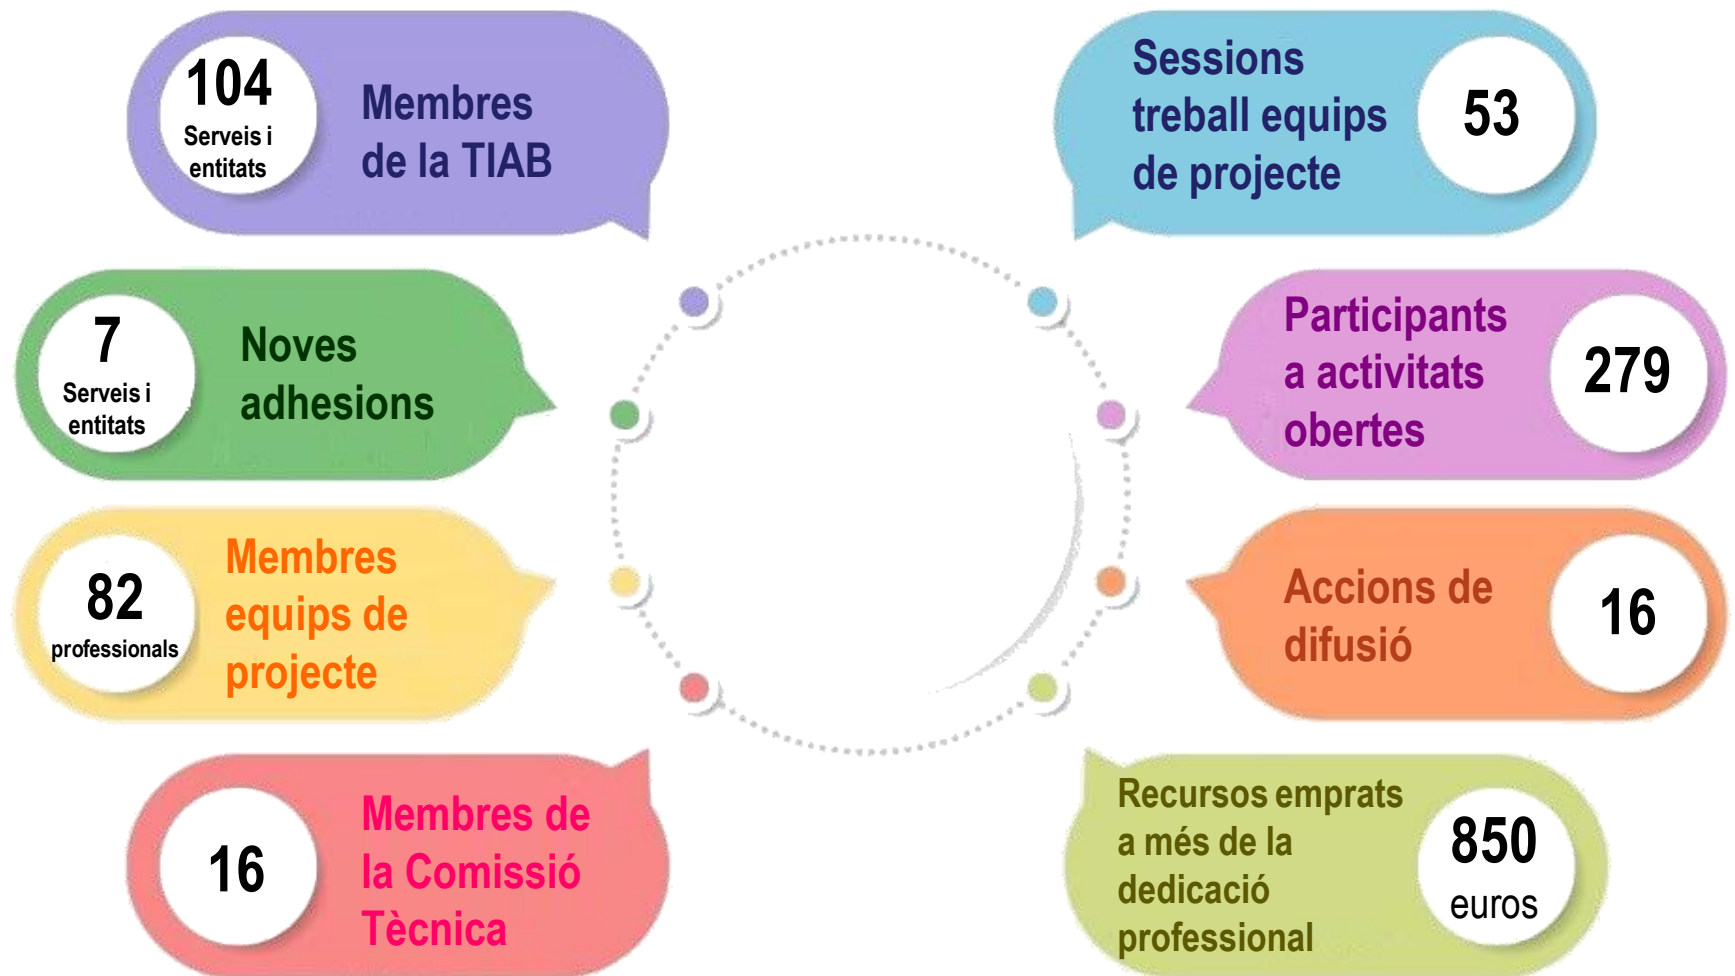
104
Serveis i entitats
Membres de la TIAB

Sessions treball equips de projecte
53

7
Serveis i entitats
Noves adhesions

Participants a activitats obertes
279

82
professionals
Membres equips de projecte

Accions de difusió
16

16
Membres de la Comissió Tècnica

Recursos emprats a més de la dedicació professional
850
euros